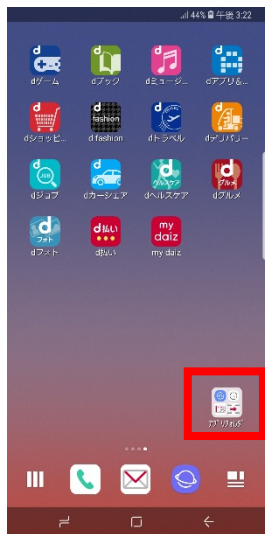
44% 午後 3:22

dゲーム
dブック
dミュージ...
dアプリ&...
dショッピ...
fashion
d fashion
dトラベル
dデリバリー
dジョブ
dカーシェア
dヘルスケア
グルメ
dグルメ
フォト
dフォト
d払い
d払い
my daiz
my daiz
アプリフォルダ